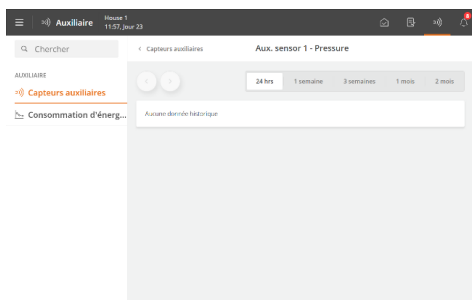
Auxiliaire House 1 11:57, Jour 23

8

Chercher

AUXILIAIRE

Capteurs auxiliaires

Consommation d'énerg...

< Capteurs auxiliaires

Aux. sensor 1 - Pressure

24 hrs 1 semaine 3 semaines 1 mois 2 mois

Aucune donnée historique